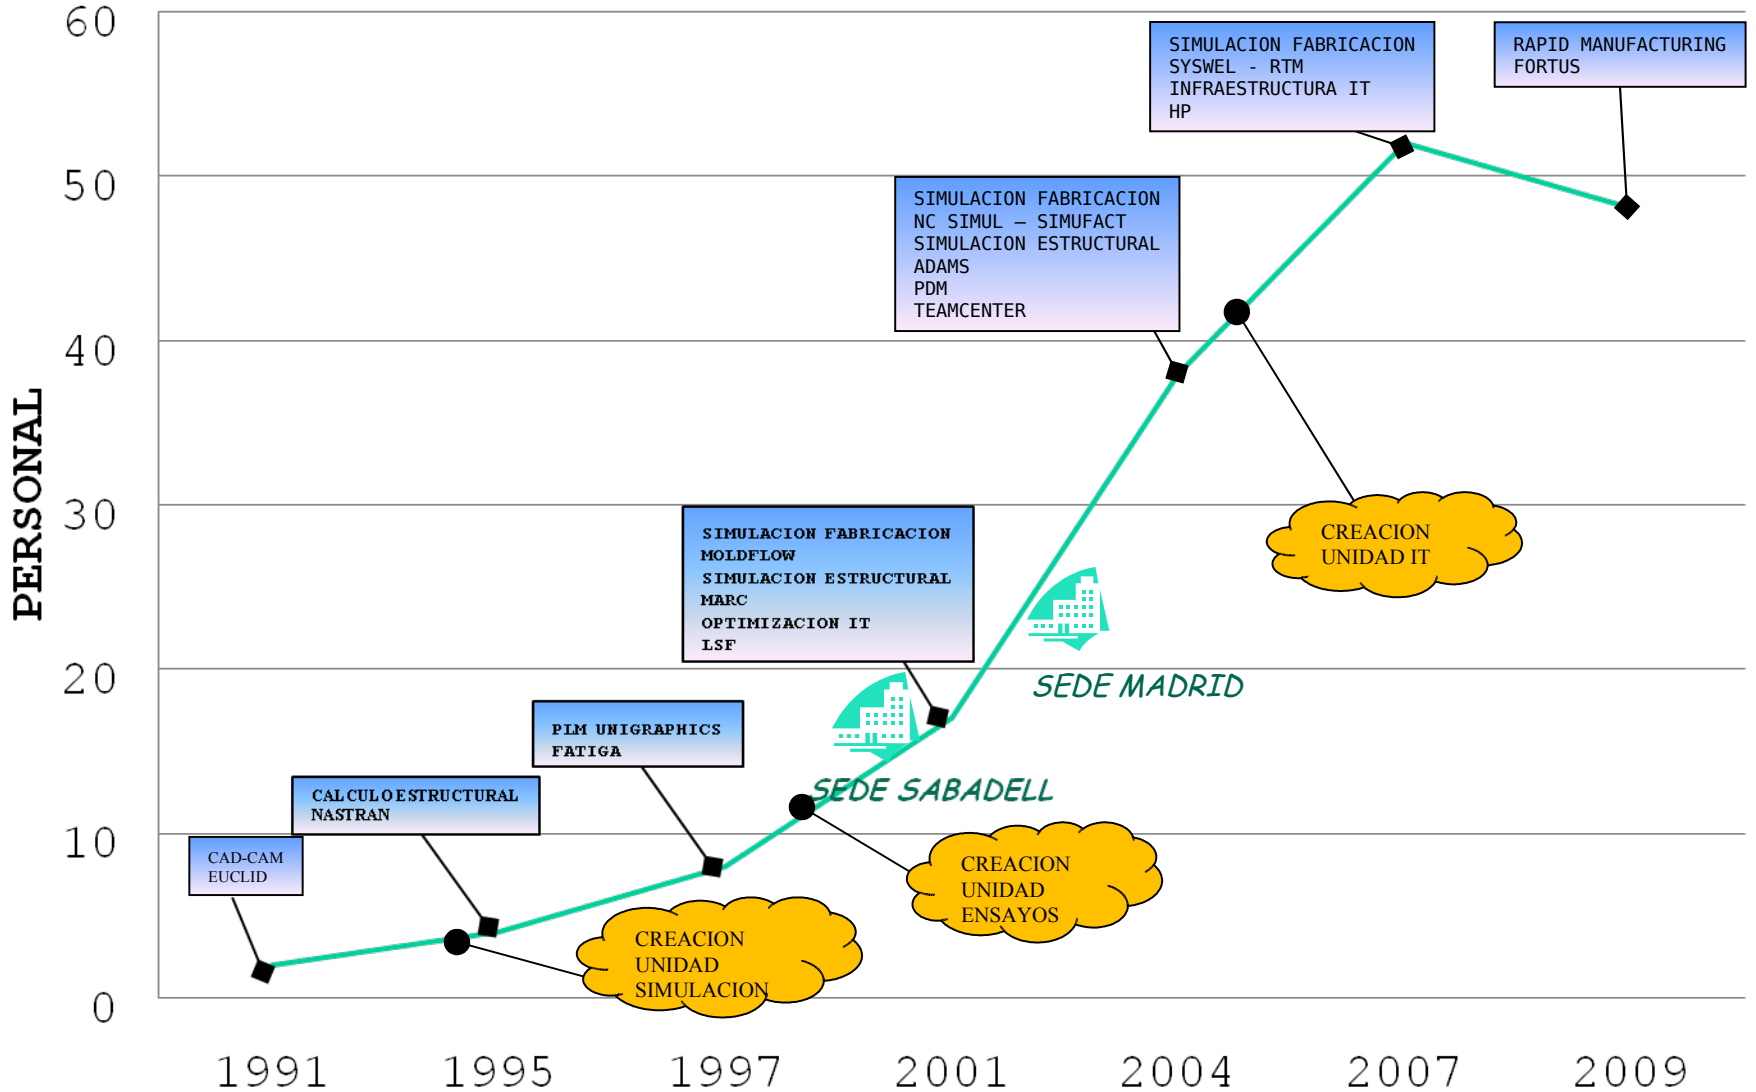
60
50
40
30
20
10
0

PERSONAL

SIMULACION FABRICACION
SYSWEL - RTM
INFRAESTRUCTURA IT
HP

RAPID MANUFACTURING
FORTUS

SIMULACION FABRICACION
NC SIMUL – SIMUFACT
SIMULACION ESTRUCTURAL
ADAMS
PDM
TEAMCENTER

SIMULACION FABRICACION
MOLDFLOW
SIMULACION ESTRUCTURAL
MARC
OPTIMIZACION IT
LSF

CREACION
UNIDAD IT

SEDE MADRID

PLM UNIGRAPHICS
FATIGA

SEDE SABADELL

CALCULO ESTRUCTURAL
NASTRAN

CAD-CAM
EUCLID

CREACION
UNIDAD
ENSAYOS

CREACION
UNIDAD
SIMULACION

1991 1995 1997 2001 2004 2007 2009